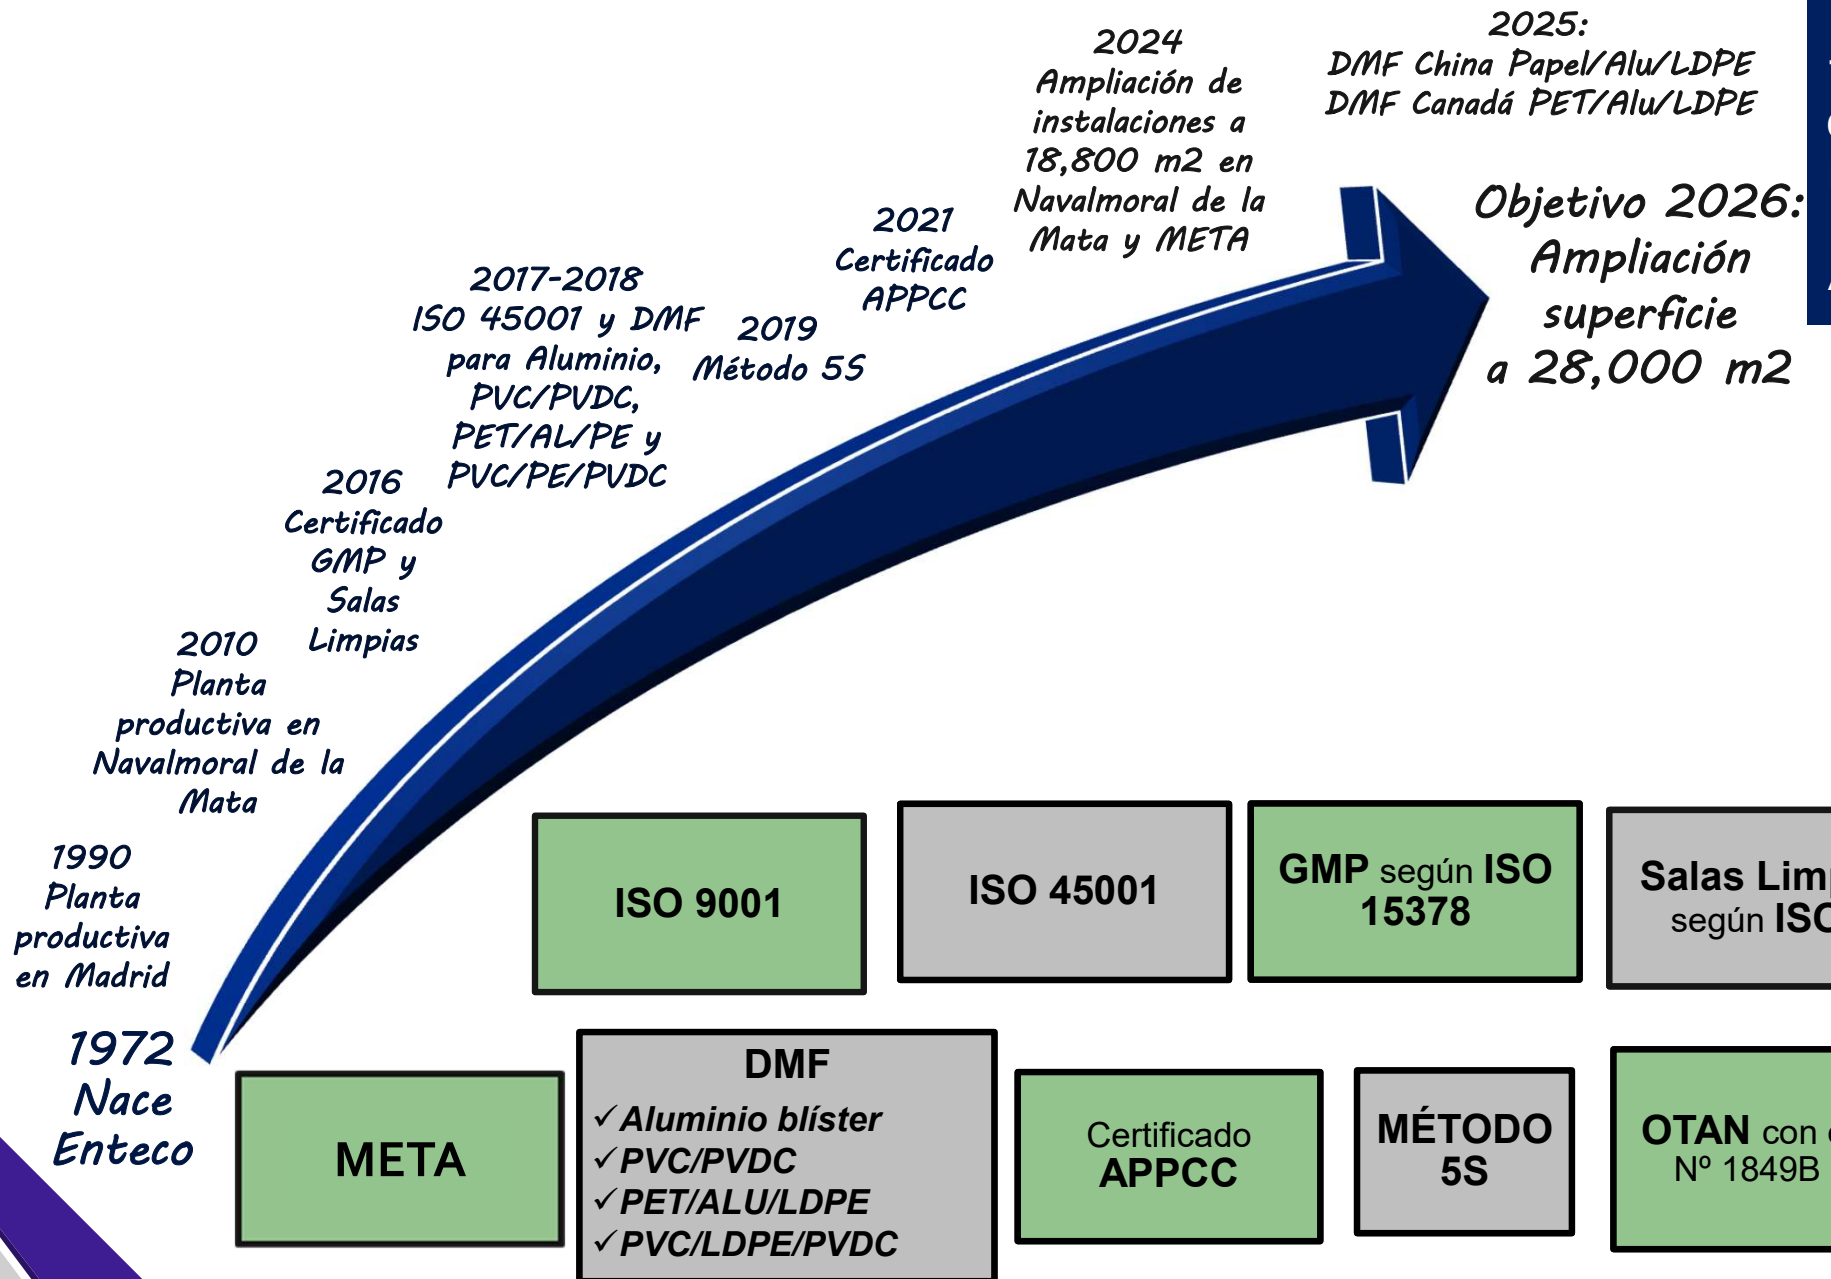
2025:
DMF China Papel/Alu/LDPE
DMF Canadá PET/Alu/LDPE

2024
Ampliación de instalaciones a 18,800 m2 en Navalmoral de la Mata y META

Objetivo 2026: Ampliación superficie a 28,000 m2

2021
Certificado APPCC

2019
Método 5S

2017-2018
ISO 45001 y DMF para Aluminio, PVC/PVDC, PET/AL/PE y PVC/PE/PVDC

2016
Certificado GMP y Salas Limpias

2010
Planta productiva en Navalmoral de la Mata

1990
Planta productiva en Madrid

1972
Nace Enteco

ISO 9001

ISO 45001

GMP según ISO 15378

Salas Lim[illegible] según ISO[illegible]

META

DMF
✓Aluminio blíster
✓PVC/PVDC
✓PET/ALU/LDPE
✓PVC/LDPE/PVDC

Certificado APPCC

MÉTODO 5S

OTAN con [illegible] Nº 1849B